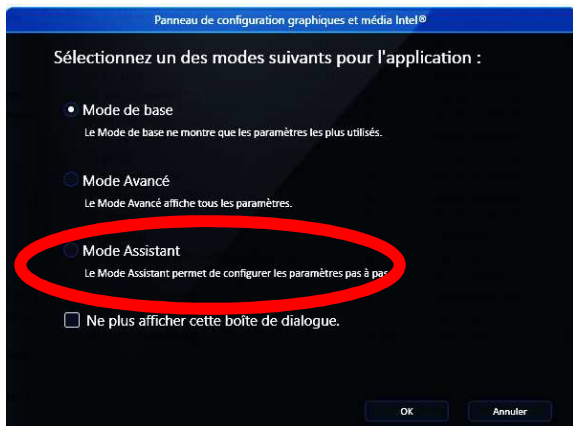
Panneau de configuration graphiques et média Intel®

Sélectionnez un des modes suivants pour l'application :

Mode de base

Le Mode de base ne montre que les paramètres les plus utilisés.

Mode Avancé

Le Mode Avancé affiche tous les paramètres.

Mode Assistant

Le Mode Assistant permet de configurer les paramètres pas à pas

Ne plus afficher cette boîte de dialogue.

OK

Annuler